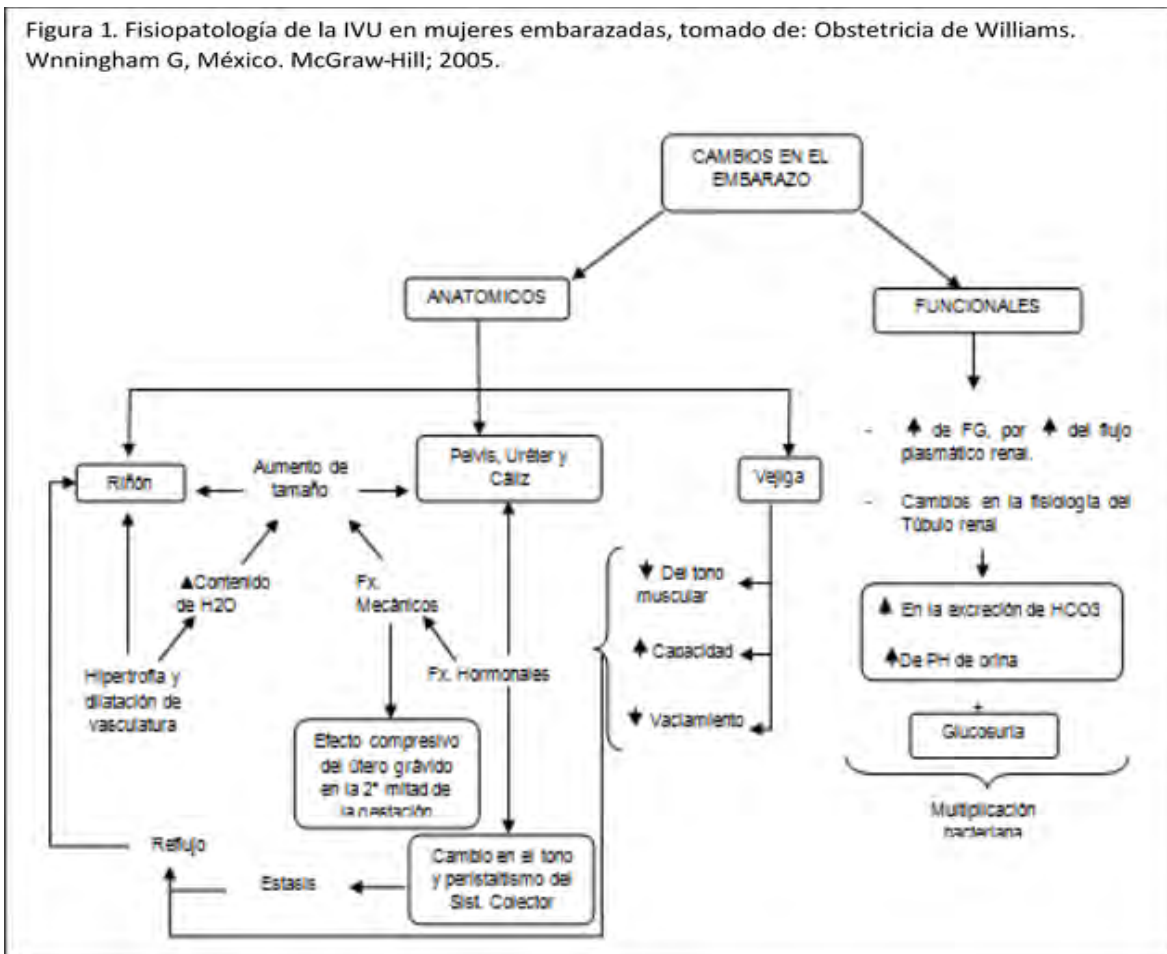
Figura 1. Fisiopatología de la IVU en mujeres embarazadas, tomado de: Obstetricia de Williams. Wnningham G, México. McGraw-Hill; 2005.

CAMBIOS EN EL EMBARAZO

ANATOMICOS

FUNCIONALES

Riñón

Aumento de tamaño

Pelvis, Uréter y Cáliz

Vejiga

▲Contenido de H2O

Fx. Mecánicos

Hipertrofia y dilatación de vasculatura

Fx. Hormonales

Efecto compresivo del útero grávido en la 2ª mitad de la gestación

Reflujo

Estasis

Cambio en el tono y peristaltismo del Sist. Colector

▼ Del tono muscular

▲ Capacidad

▼ Vaciamiento

- ▲ de FG, por ▲ del flujo plasmático renal.

- Cambios en la fisiología del Túbulo renal

▲ En la excreción de HCO3

▲De PH de orina

+

Glucosuria

Multiplicación bacteriana